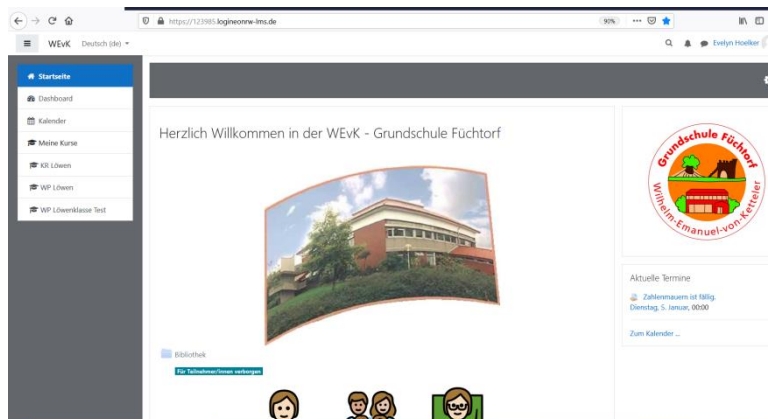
https://123985.logineonrw-lms.de

90%

WEvK Deutsch (de)

Evelyn Hoelker

Startseite

Dashboard

Kalender

Meine Kurse

KR Löwen

WP Löwen

WP Löwenklasse Test

Herzlich Willkommen in der WEvK - Grundschule Füchtorf

Grundschule Füchtorf

Wilhelm-Emanuel-von-Ketteler

Aktuelle Termine

Zahlenmauern ist fällig.
Dienstag, 5. Januar, 00:00

Zum Kalender ...

Bibliothek

Für Teilnehmer/innen verborgen